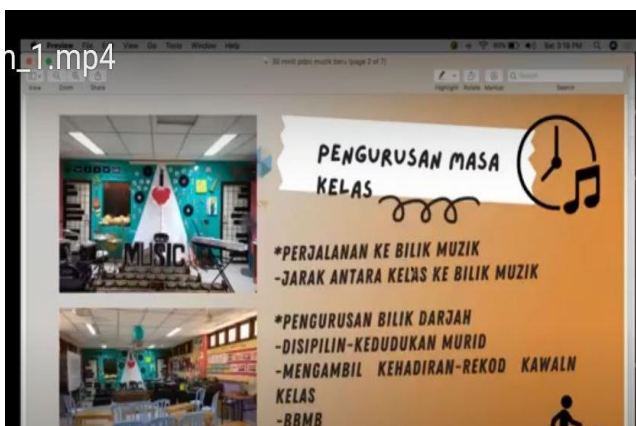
n_1.mp4

Preview File Edit View Go Tools Window Help

30 minit pdpc muzik baru (page 2 of 7)

View Zoom Share

Highlight Rotate Markup

Search

PENGURUSAN MASA KELAS

MUSIC

*PERJALANAN KE BILIK MUZIK
-JARAK ANTARA KELAS KE BILIK MUZIK

*PENGURUSAN BILIK DARJAH
-DISIPILIN-KEDUDUKAN MURID
-MENGAMBIL KEHADIRAN-REKOD KAWALN KELAS
-BBMB